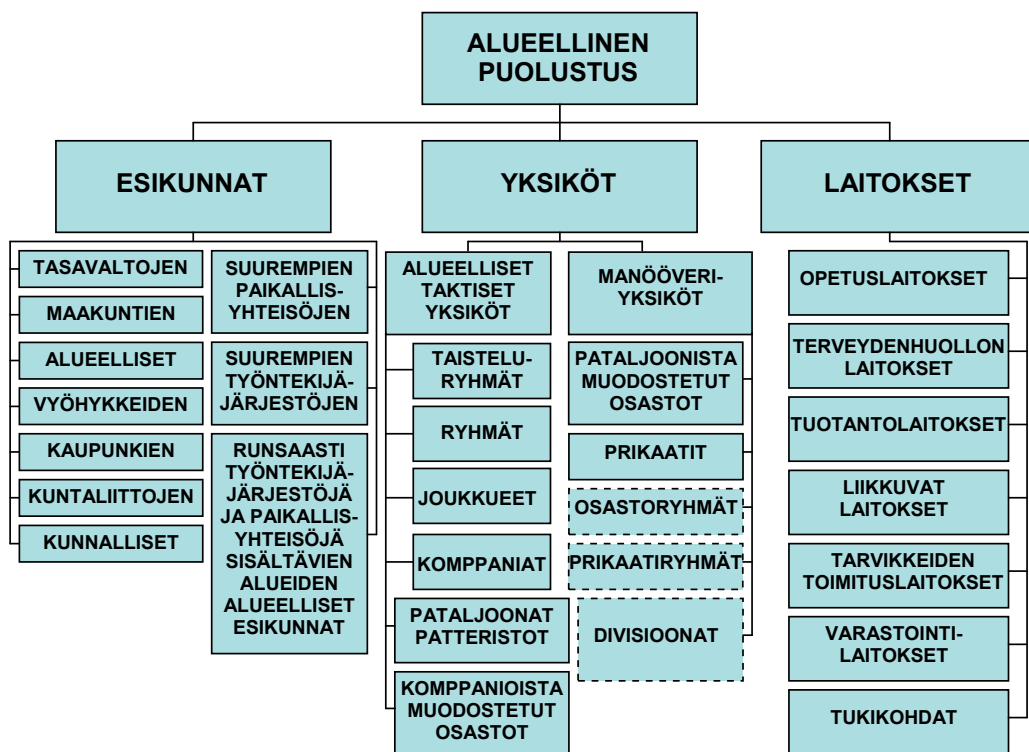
ALUEELLINEN PUOLUSTUS

ESIKUNNAT

TASAVALTOJEN

MAAKUNTIEN

ALUEELLISET

VYÖHYKKEIDEN

KAUPUNKIEN

KUNTALIITTOJEN

KUNNALLISET

SUUREMPIEN PAIKALLISYHTEISÖJEN

SUUREMPIEN TYÖNTEKIJÄJÄRJESTÖJEN

RUNSAASTI TYÖNTEKIJÄJÄRJESTÖJÄ JA PAIKALLISYHTEISÖJÄ SISÄLTÄVIEN ALUEIDEN ALUEELLISET ESIKUNNAT

YKSIKÖT

ALUEELLISET TAKTISET YKSIKÖT

TAISTELURYHMÄT

RYHMÄT

JOUKKUEET

KOMPPANIAT

PATALJOONAT PATTERISTOT

KOMPPANIOISTA MUODOSTETUT OSASTOT

MANÖÖVERIYKSIKÖT

PATALJOONISTA MUODOSTETUT OSASTOT

PRIKAATIT

OSASTORYHMÄT

PRIKAATIRYHMÄT

DIVISIOONAT

LAITOKSET

OPETUSLAITOKSET

TERVEYDENHUOLLON LAITOKSET

TUOTANTOLAITOKSET

LIIKKUVAT LAITOKSET

TARVIKKEIDEN TOIMITUSLAITOKSET

VARASTOINTILAITOKSET

TUKIKOHDAT